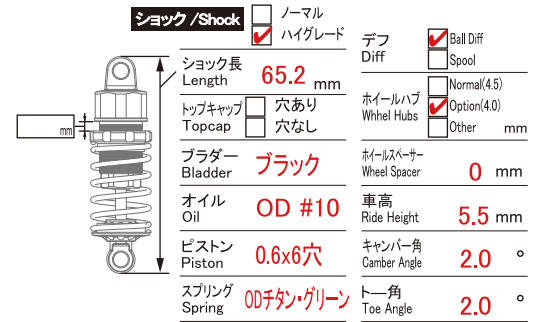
ショック /Shock

ノーマル
✔ ハイグレード

mm

ショック長
Length 65.2 mm

トップキャップ
Topcap
穴あり
穴なし

ブラダー
Bladder ブラック

オイル
Oil OD #10

ピストン
Piston 0.6x6穴

スプリング
Spring ODチタン・グリーン

デフ
Diff
✔ Ball Diff
Spool

ホイールハブ
Whhel Hubs
Normal(4.5)
✔ Option(4.0)
Other mm

ホイールスペーサー
Wheel Spacer 0 mm

車高
Ride Height 5.5 mm

キャンバー角
Camber Angle 2.0 °

トー角
Toe Angle 2.0 °